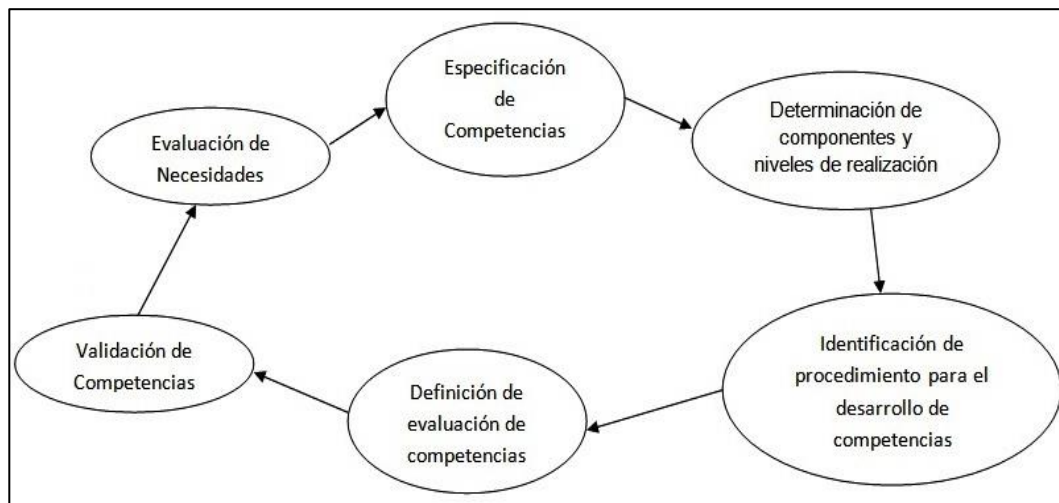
Evaluación de Necesidades

Especificación de Competencias

Determinación de componentes y niveles de realización

Identificación de procedimiento para el desarrollo de competencias

Definición de evaluación de competencias

Validación de Competencias